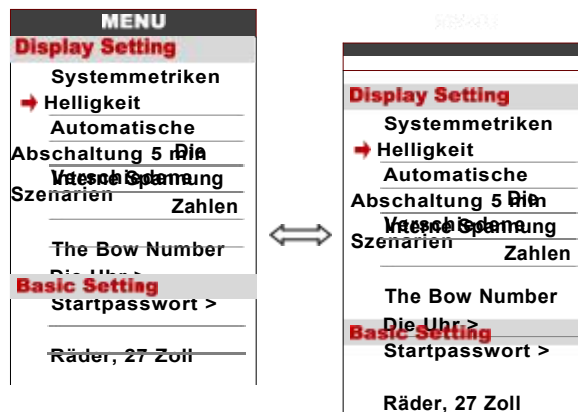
MENU
Display Setting
Systemmetriken
Helligkeit
Automatische
Abschaltung 5 min
Die
Verschiedene
Interne Spannung
Szenarien
Zahlen
The Bow Number
Die Uhr >
Basic Setting
Startpasswort >
Räder, 27 Zoll

MENU
Display Setting
Systemmetriken
Helligkeit
Automatische
Abschaltung 5 min
Die
Verschiedene
Interne Spannung
Szenarien
Zahlen
The Bow Number
Die Uhr >
Basic Setting
Startpasswort >
Räder, 27 Zoll